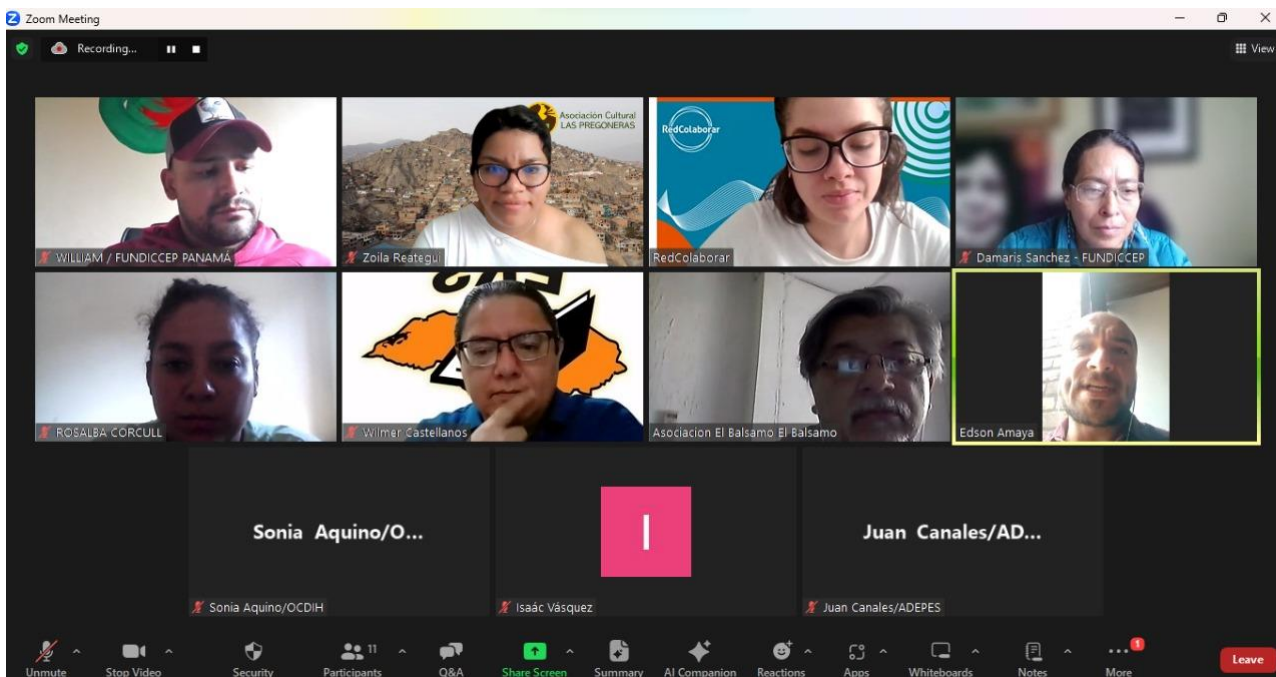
Zoom Meeting

Recording...

View

Asociación Cultural LAS PREGONERAS

RedColaborar

WILLIAM / FUNDICCEP PANAMÁ

Zoila Reategui

RedColaborar

Damaris Sanchez - FUNDICCEP

ROSALBA CORCULL

Wilmer Castellanos

Asociacion El Balsamo El Balsamo

Edson Amaya

Sonia Aquino/O...

I

Juan Canales/AD...

Sonia Aquino/OCDIH

Isaác Vásquez

Juan Canales/ADEPES

Unmute

Stop Video

Security

11

Participants

Q&A

Share Screen

Summary

AI Companion

Reactions

Apps

Whiteboards

Notes

1

More

Leave